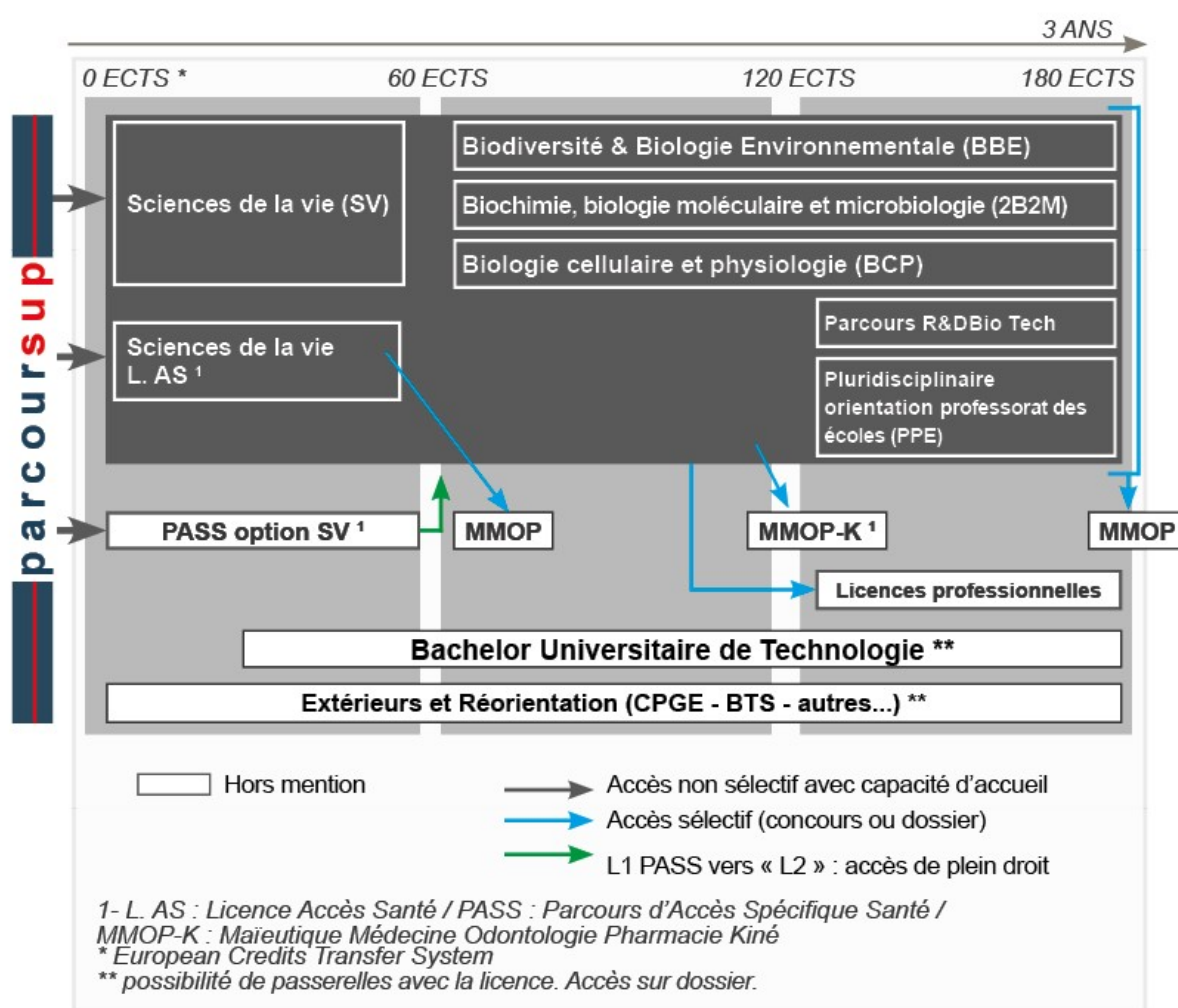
3 ANS

0 ECTS * 60 ECTS 120 ECTS 180 ECTS

parcoursup

Sciences de la vie (SV)

Biodiversité & Biologie Environnementale (BBE)

Biochimie, biologie moléculaire et microbiologie (2B2M)

Biologie cellulaire et physiologie (BCP)

Parcours R&DBio Tech

Sciences de la vie L. AS ¹

Pluridisciplinaire orientation professorat des écoles (PPE)

PASS option SV ¹

MMOP

MMOP-K ¹

MMOP

Licences professionnelles

Bachelor Universitaire de Technologie **

Extérieurs et Réorientation (CPGE - BTS - autres...) **

Hors mention

Accès non sélectif avec capacité d'accueil

Accès sélectif (concours ou dossier)

L1 PASS vers « L2 » : accès de plein droit

1- L. AS : Licence Accès Santé / PASS : Parcours d'Accès Spécifique Santé / MMOP-K : Maïeutique Médecine Odontologie Pharmacie Kiné
* European Credits Transfer System
** possibilité de passerelles avec la licence. Accès sur dossier.